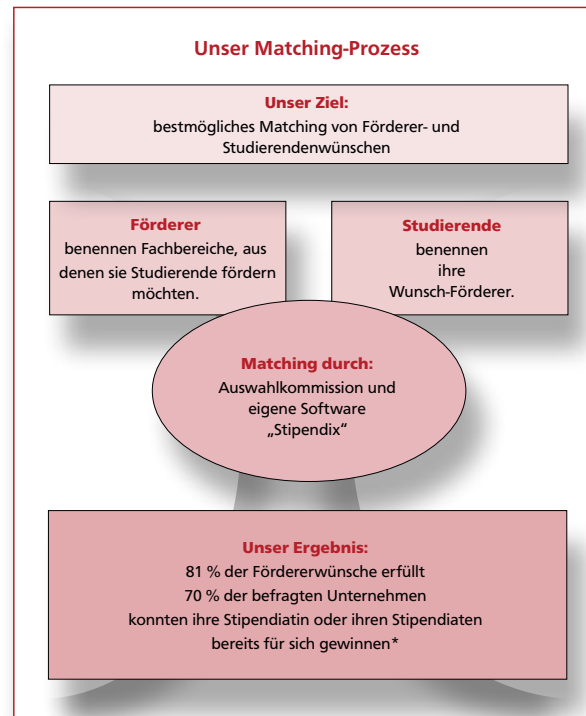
Unser Matching-Prozess

Unser Ziel:
bestmögliches Matching von Förderer- und Studierendenwünschen

Förderer
benennen Fachbereiche, aus denen sie Studierende fördern möchten.

Studierende
benennen ihre Wunsch-Förderer.

Matching durch:
Auswahlkommission und eigene Software „Stipendix“

Unser Ergebnis:
81 % der Fördererwünsche erfüllt
70 % der befragten Unternehmen konnten ihre Stipendiatin oder ihren Stipendiaten bereits für sich gewinnen*